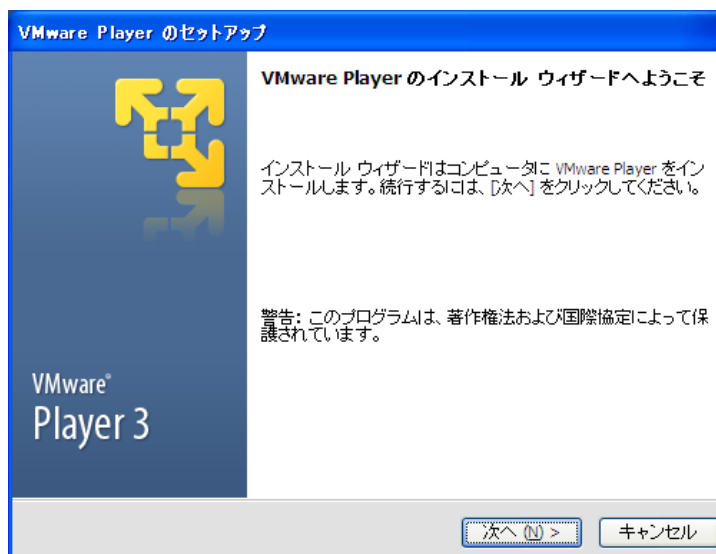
VMware Player のセットアップ

VMware Player のインストール ウィザードへようこそ

インストール ウィザードはコンピュータに VMware Player をインストールします。続行するには、[次へ] をクリックしてください。

警告: このプログラムは、著作権法および国際協定によって保護されています。

VMware®
Player 3

次へ (N) >

キャンセル